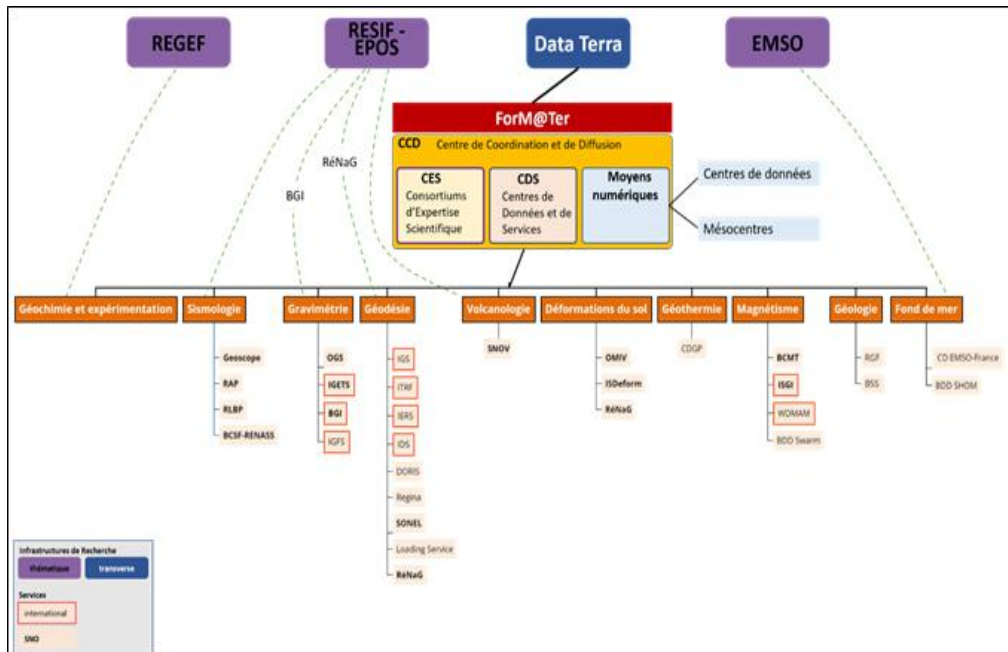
REGEF

RESIF - EPOS

Data Terra

EMSO

ForM@Ter

CCD Centre de Coordination et de Diffusion

CES Consortiums d'Expertise Scientifique

CDS Centres de Données et de Services

Moyens numériques

Centres de données

Mésocentres

RéNaG

BGI

Géochimie et expérimentation

Sismologie

Gravimétrie

Géodésie

Volcanologie

Déformations du sol

Géothermie

Magnétisme

Géologie

Fond de mer

Geoscope

RAP

RLBP

BCSF-RENASS

OGS

IGETS

BGI

IGFS

IGS

ITRF

IERS

IDS

DORIS

Regina

SONEL

Loading Service

RéNaG

SNOV

OMIV

ISDeform

RéNaG

CDGP

BCMT

ISGI

WDMAM

BDD Swarm

RGF

BSS

CD EMSO-France

BDD SHOM

Infrastructures de Recherche

thématique

transverse

Services

international

SNO